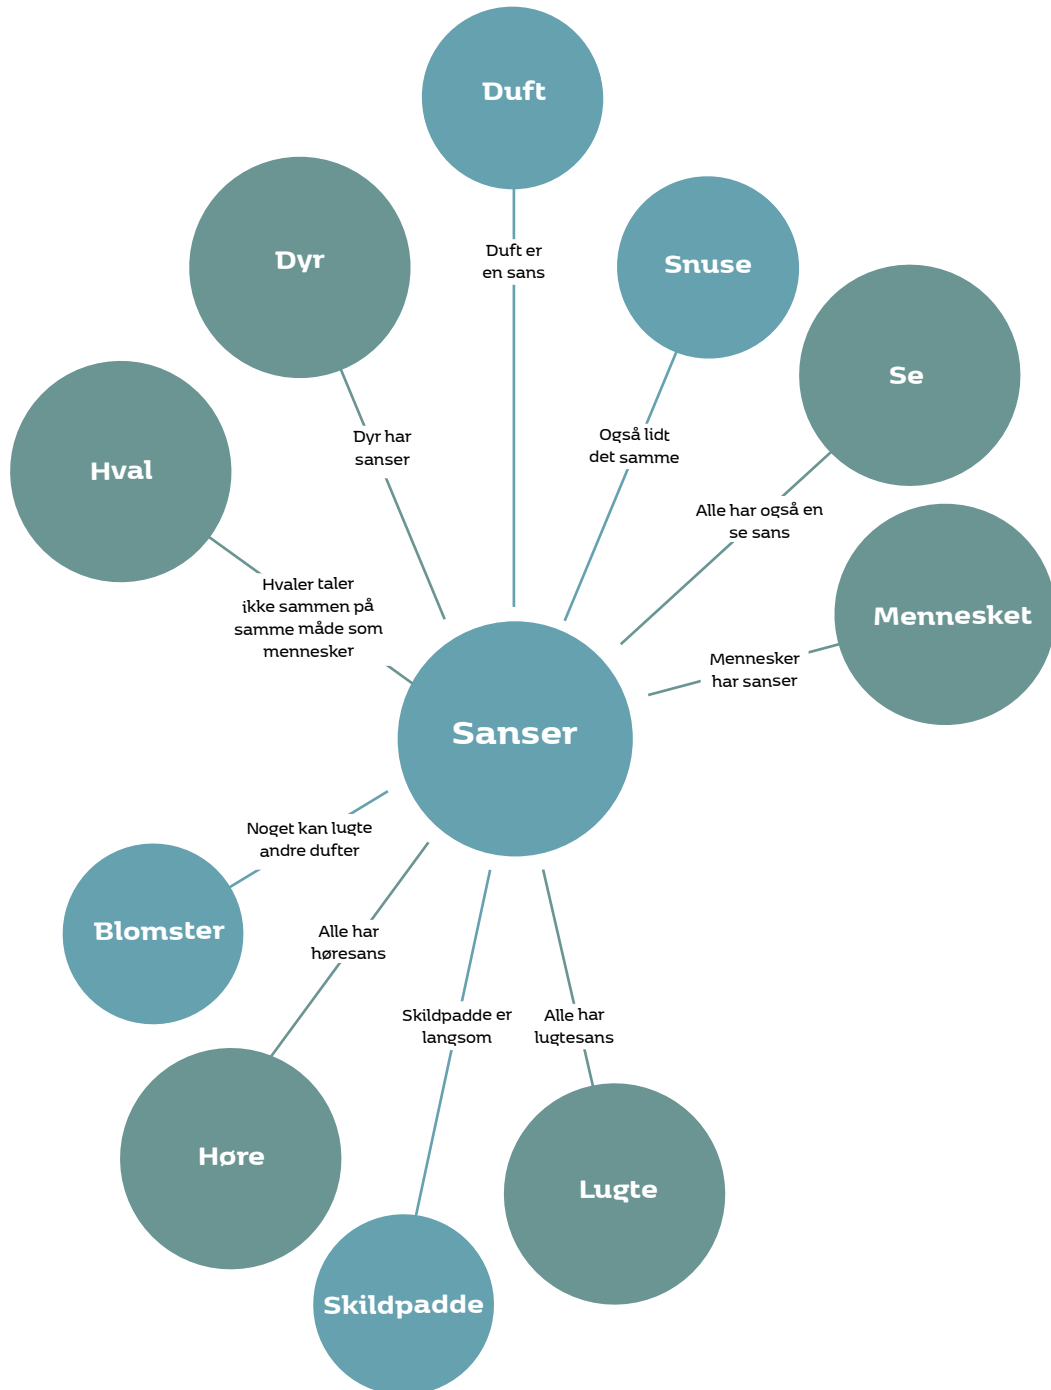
Duft

Dyr

Snuse

Se

Hval

Duft er en sans

Dyr har sanser

Også lidt det samme

Alle har også en se sans

Mennesket

Hvaler taler ikke sammen på samme måde som mennesker

Mennesker har sanser

Sanser

Noget kan lugte andre dufter

Blomster

Alle har høresans

Skildpadde er langsom

Alle har lugtesans

Høre

Lugte

Skildpadde